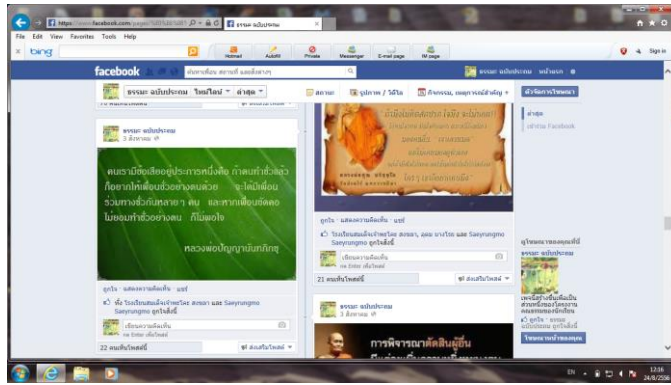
https://www.facebook.com/pages/...
ธรรมะ ฉบับประณม
File Edit View Favorites Tools Help
bing
Hotmail Autofill Private Messenger E-mail page IM page
Sign in
facebook
ค้นหาเพื่อน สถานที่ และสิ่งต่างๆ
ธรรมะ ฉบับประณม หน้าแรก
ธรรมะ ฉบับประณม ไทมไลน์ ล่าสุด
สถานะ รูปภาพ / วิดีโอ กิจกรรม, เหตุการณ์สำคัญ +
สร้างโฆษณา
ล่าสุด
เข้าร่วม Facebook
ธรรมะ ฉบับประณม
3 สิงหาคม
คนเรามีข้อเสียอยู่ประการหนึ่งคือ ก็คนทำชั่วแล้ว ก็อยากให้เพื่อนช่วยชั่วอย่างคนด้วย จะได้มีเพื่อนร่วมทางชั่วกันหลายๆ คน และหากเพื่อนขัดคอ ไม่ยอมทำชั่วอย่างตน ก็ไม่พอใจ
หลวงพ่อปัญญานันทภิกขุ
ถูกใจ · แสดงความคิดเห็น · แชร์
ซึ่ง โรงเรียนสมเด็จเจ้าพระยา สงขลา และ Saeyrungmo Saeyrungmo ถูกใจสิ่งนี้
เขียนความคิดเห็น
กด Enter เพื่อโพสต์
22 คนเห็นโพสต์นี้
ส่งเสริมโพสต์
ถูกใจ · แสดงความคิดเห็น · แชร์
โรงเรียนสมเด็จเจ้าพระยา สงขลา, ลลอ บางโรง และ Saeyrungmo Saeyrungmo ถูกใจสิ่งนี้
เขียนความคิดเห็น
กด Enter เพื่อโพสต์
21 คนเห็นโพสต์นี้
ส่งเสริมโพสต์
ธรรมะ ฉบับประณม
3 สิงหาคม
การพิจารณาตัดสินผู้อื่น
ดูโฆษณาของคุณที่นี่
ธรรมะ ฉบับประณม
โฆษณาเพจของคุณ
EN 12:16 24/8/2556